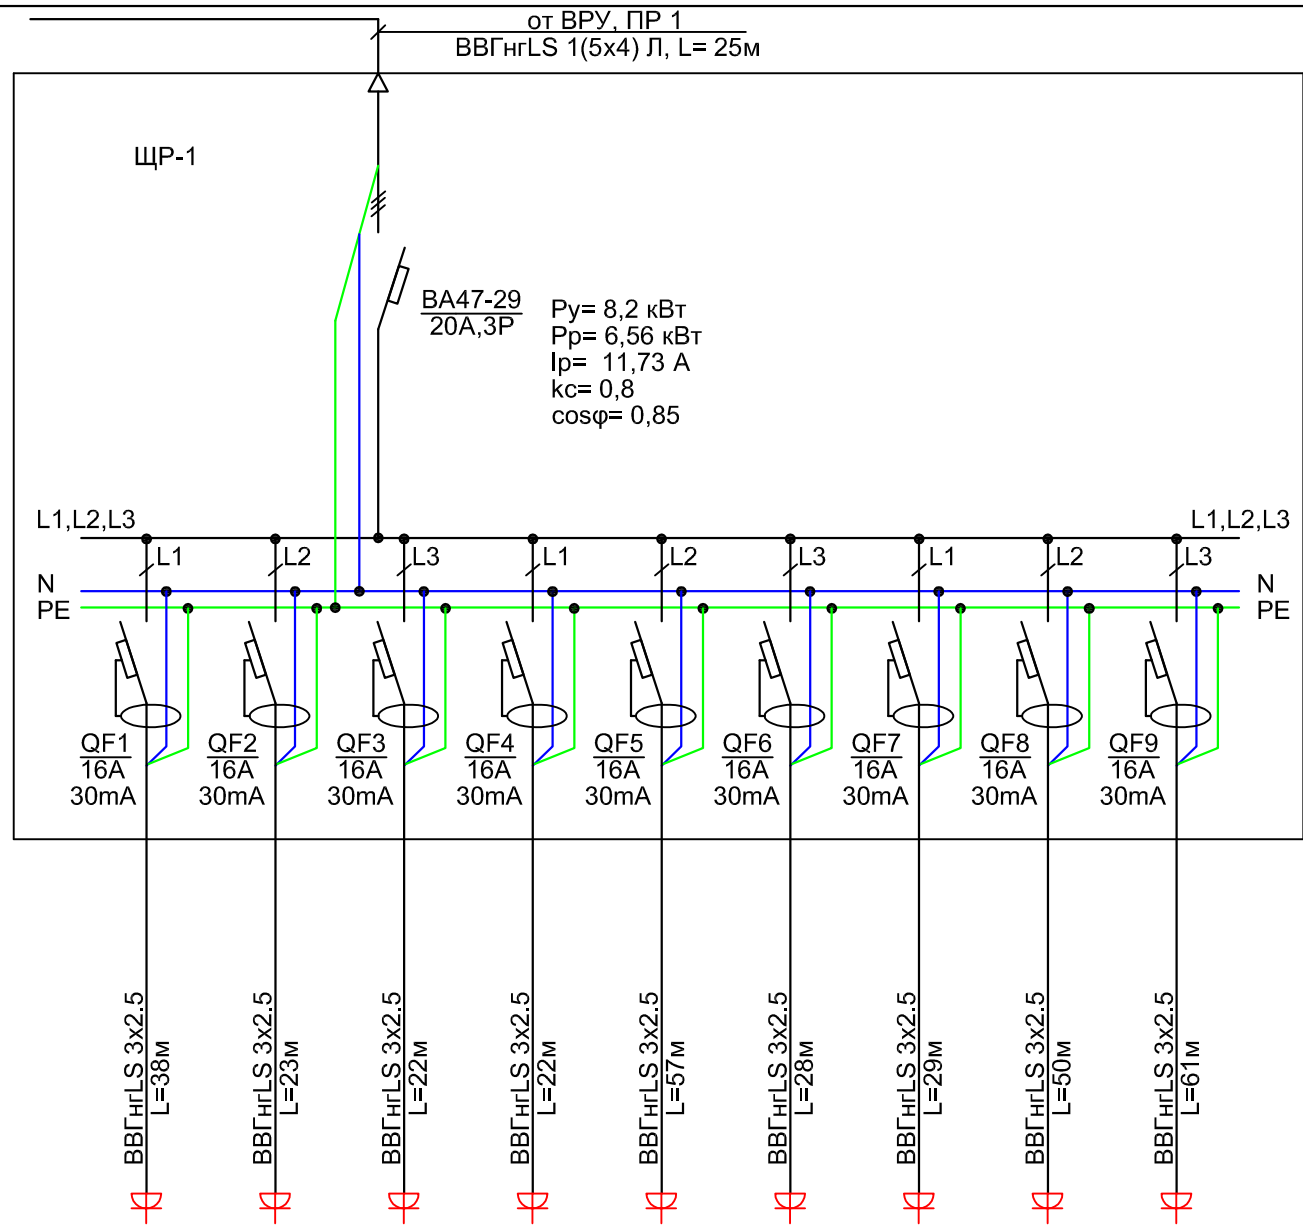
от ВРУ, ПР 1
ВВГнгLS 1(5x4) Л, L= 25м

ЩР-1

ВА47-29
20А,3Р

Ру= 8,2 кВт
Рр= 6,56 кВт
Iр= 11,73 А
kс= 0,8
cosφ= 0,85

L1,L2,L3
L1,L2,L3
N
PE
N
PE

L1 L2 L3 L1 L2 L3 L1 L2 L3

QF1
16А
30mA

QF2
16А
30mA

QF3
16А
30mA

QF4
16А
30mA

QF5
16А
30mA

QF6
16А
30mA

QF7
16А
30mA

QF8
16А
30mA

QF9
16А
30mA

ВВГнгLS 3x2.5
L=38м

ВВГнгLS 3x2.5
L=23м

ВВГнгLS 3x2.5
L=22м

ВВГнгLS 3x2.5
L=22м

ВВГнгLS 3x2.5
L=57м

ВВГнгLS 3x2.5
L=28м

ВВГнгLS 3x2.5
L=29м

ВВГнгLS 3x2.5
L=50м

ВВГнгLS 3x2.5
L=61м